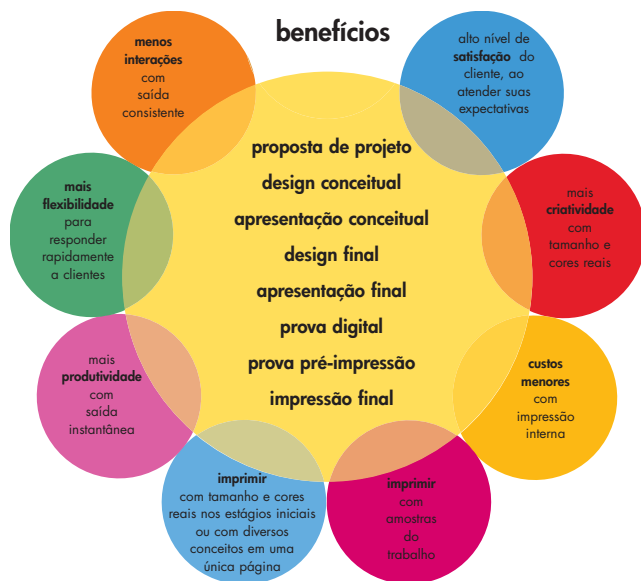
benefícios

menos interações com saída consistente

alto nível de satisfação do cliente, ao atender suas expectativas

mais flexibilidade para responder rapidamente a clientes

proposta de projeto
design conceitual
apresentação conceitual
design final
apresentação final
prova digital
prova pré-impressão
impressão final

mais criatividade com tamanho e cores reais

mais produtividade com saída instantânea

custos menores com impressão interna

imprimir com tamanho e cores reais nos estágios iniciais ou com diversos conceitos em uma única página

imprimir com amostras do trabalho